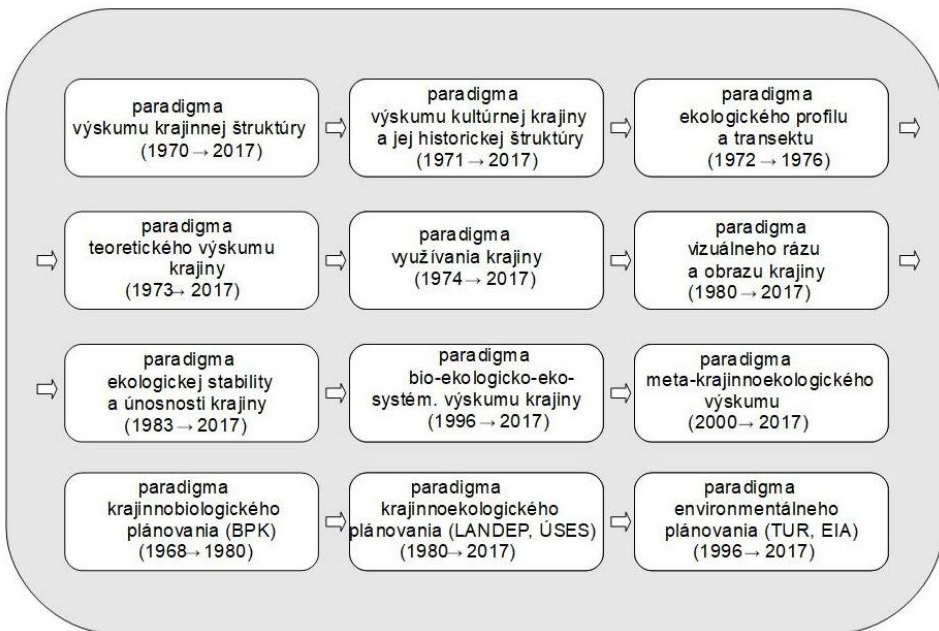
paradigma výskumu krajinnej štruktúry (1970 → 2017)

paradigma výskumu kultúrnej krajiny a jej historickej štruktúry (1971 → 2017)

paradigma ekologického profilu a transektu (1972 → 1976)

paradigma teoretického výskumu krajiny (1973 → 2017)

paradigma využívania krajiny (1974 → 2017)

paradigma vizuálneho rázu a obrazu krajiny (1980 → 2017)

paradigma ekologickej stability a únosnosti krajiny (1983 → 2017)

paradigma bio-ekologicko-eko-systém. výskumu krajiny (1996 → 2017)

paradigma meta-krajinnoekologického výskumu (2000 → 2017)

paradigma krajinnobiologického plánovania (BPK) (1968 → 1980)

paradigma krajinnoekologického plánovania (LANDEP, ÚSES) (1980 → 2017)

paradigma environmentálneho plánovania (TUR, EIA) (1996 → 2017)